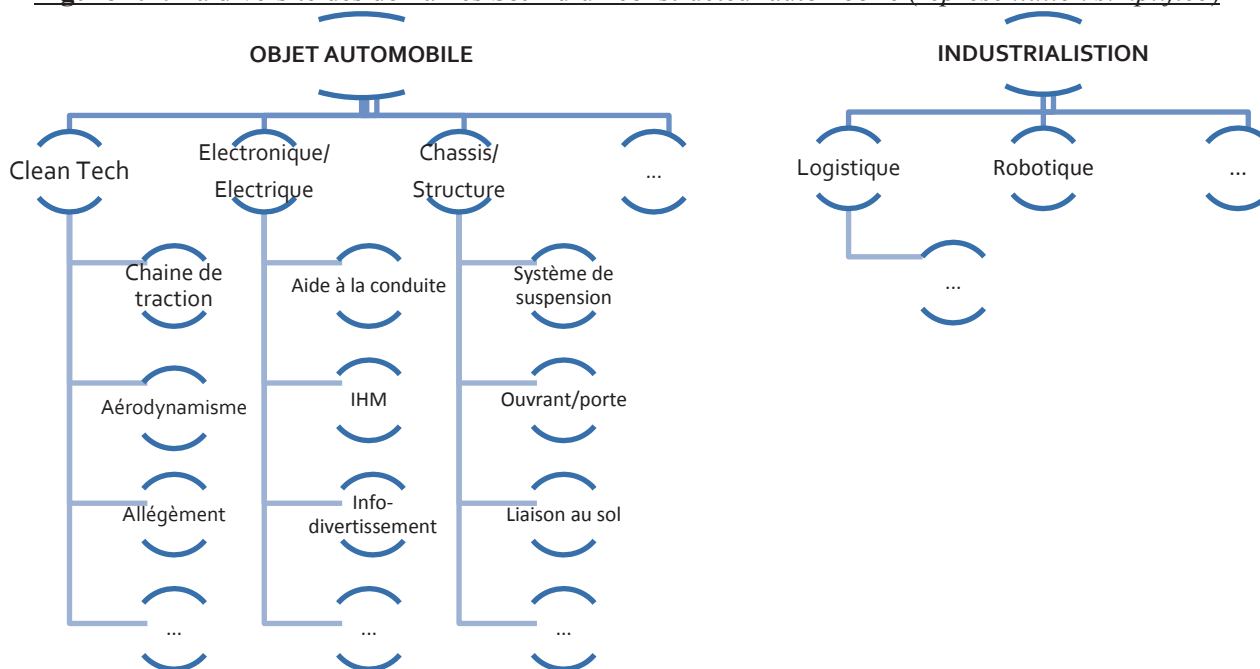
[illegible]

OBJET AUTOMOBILE

Clean Tech

Electronique/ Electrique

Chassis/ Structure

...

Chaine de traction

Aérodynamisme

Allègement

...

Aide à la conduite

IHM

Info-divertissement

...

Système de suspension

Ouvrant/porte

Liaison au sol

...

INDUSTRIALISTION

Logistique

Robotique

...

...